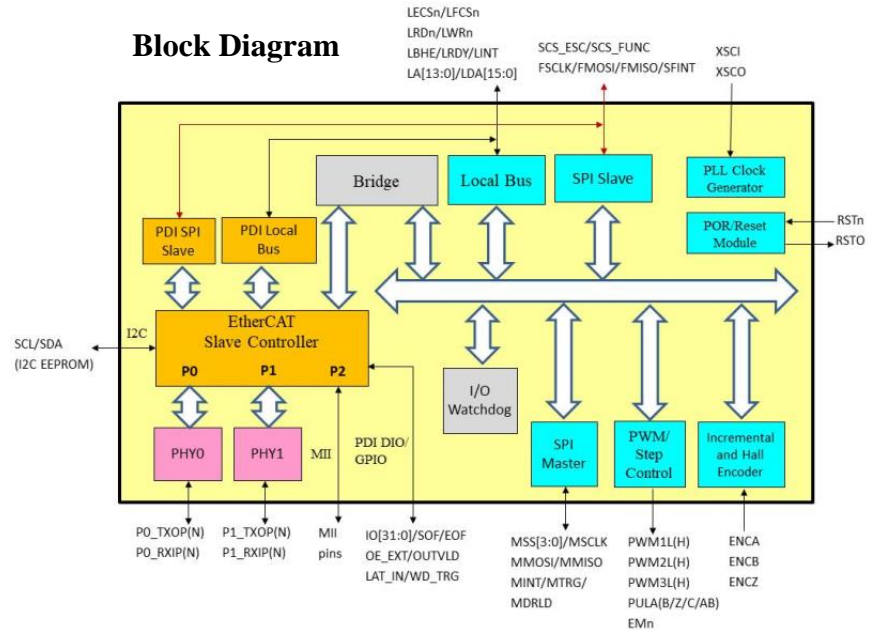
Block Diagram

LECSn/LFCSn
LRDn/LWRn
LBHE/LRDY/LINT
LA[13:0]/LDA[15:0]

SCS_ESC/SCS_FUNC
FSCLK/FMOSI/FMISO/SFINT

XSCI
XSCO

Bridge

Local Bus

SPI Slave

PLL Clock Generator

POR/Reset Module

RSTn
RSTO

PDI SPI Slave

PDI Local Bus

SCL/SDA
(I2C EEPROM)

I2C

EtherCAT
Slave Controller

P0
P1
P2

I/O Watchdog

PHY0

PHY1

MII

PDI DIO/
GPIO

SPI Master

PWM/
Step
Control

Incremental and Hall Encoder

P0_TXOP(N)
P0_RXIP(N)

P1_TXOP(N)
P1_RXIP(N)

MII
pins

IO[31:0]/SOF/EOF
OE_EXT/OUTVLD
LAT_IN/WD_TRG

MSS[3:0]/MSCLK
MMOSI/MMISO
MINT/MTRG/
MDRLD

PWM1L(H)
PWM2L(H)
PWM3L(H)
PULA(B/Z/C/AB)
EMn

ENCA
ENCB
ENCZ